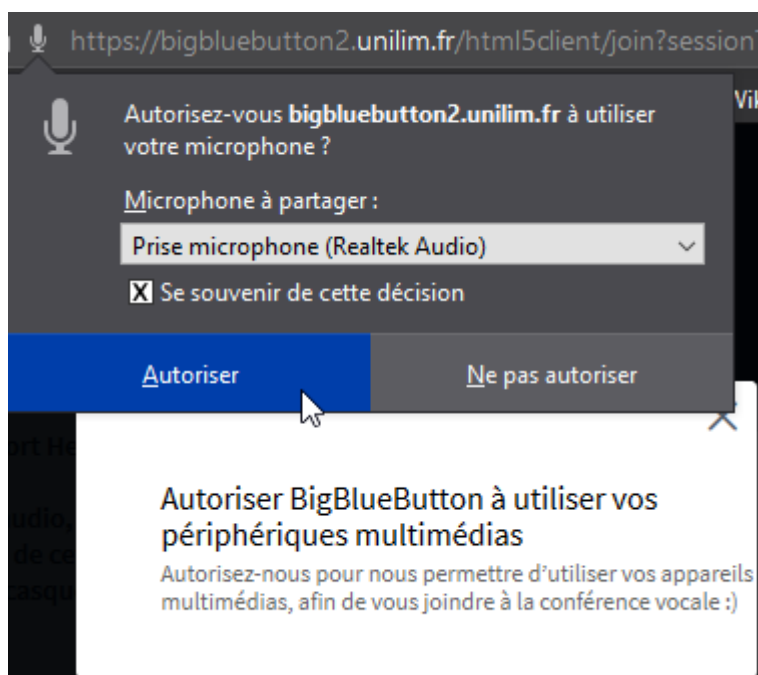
https://bigbluebutton2.unilim.fr/html5client/join?session

Autorisez-vous **bigbluebutton2.unilim.fr** à utiliser votre microphone ?

Microphone à partager :

Prise microphone (Realtek Audio)

Se souvenir de cette décision

Autoriser

Ne pas autoriser

Autoriser BigBlueButton à utiliser vos périphériques multimédias

Autorisez-nous pour nous permettre d'utiliser vos appareils multimédias, afin de vous joindre à la conférence vocale :)